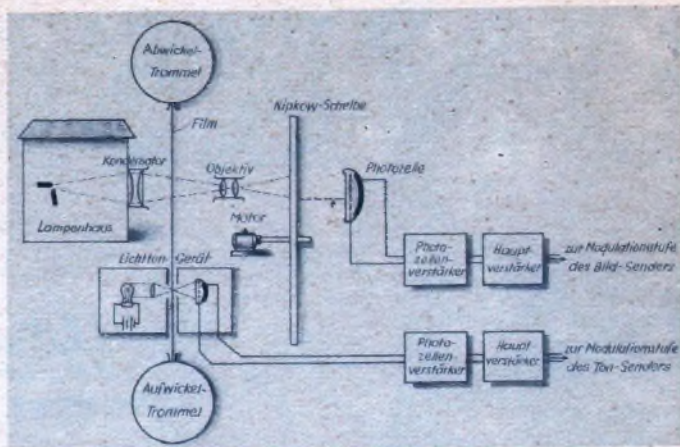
Abwickel-Trommel

Film

Nipkow-Scheibe

Kondensator

Objektiv

Photozelle

Lampenhaus

Motor

Lichtton-Gerät

Photozellenverstärker

Hauptverstärker

zur Modulationsstufe des Bild-Senders

Photozellenverstärker

Hauptverstärker

zur Modulationsstufe des Ton-Senders

Aufwickel-Trommel